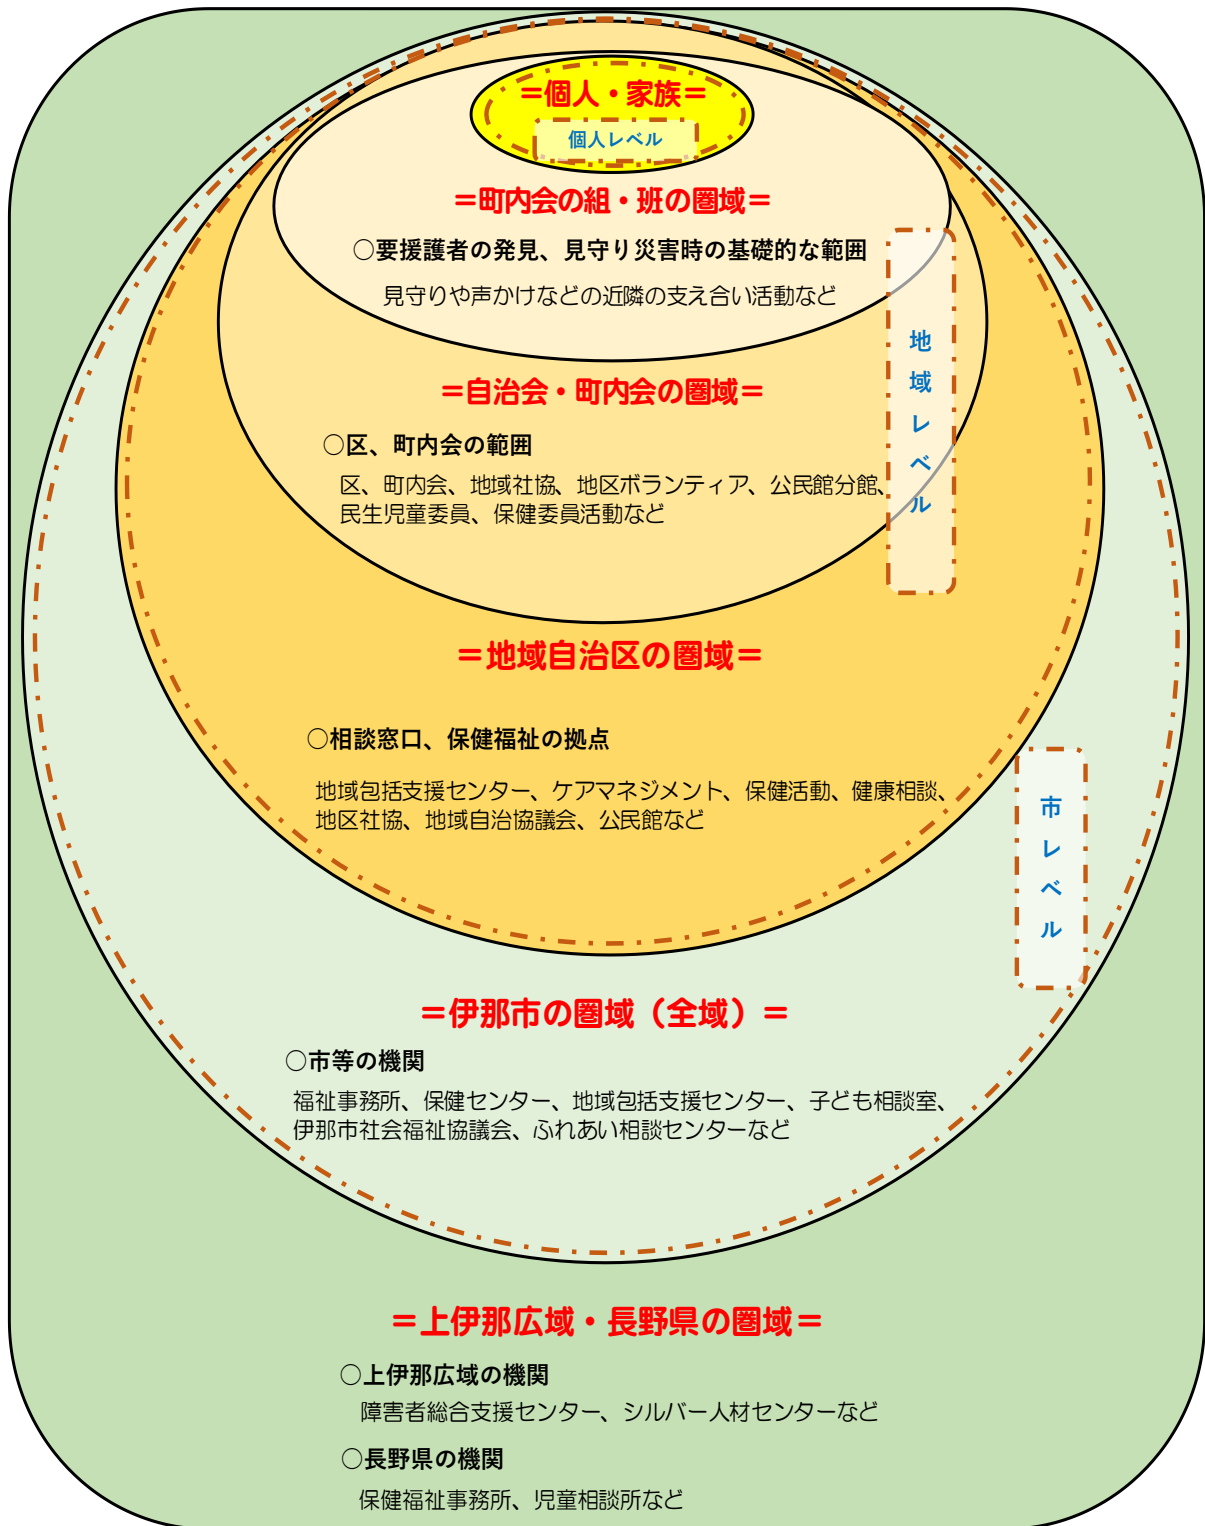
＝個人・家族＝

個人レベル

＝町内会の組・班の圏域＝

○要援護者の発見、見守り災害時の基礎的な範囲

見守りや声かけなどの近隣の支え合い活動など

地域レベル

＝自治会・町内会の圏域＝

○区、町内会の範囲

区、町内会、地域社協、地区ボランティア、公民館分館、民生児童委員、保健委員活動など

＝地域自治区の圏域＝

○相談窓口、保健福祉の拠点

地域包括支援センター、ケアマネジメント、保健活動、健康相談、地区社協、地域自治協議会、公民館など

市レベル

＝伊那市の圏域（全域）＝

○市等の機関

福祉事務所、保健センター、地域包括支援センター、子ども相談室、伊那市社会福祉協議会、ふれあい相談センターなど

＝上伊那広域・長野県の圏域＝

○上伊那広域の機関

障害者総合支援センター、シルバー人材センターなど

○長野県の機関

保健福祉事務所、児童相談所など